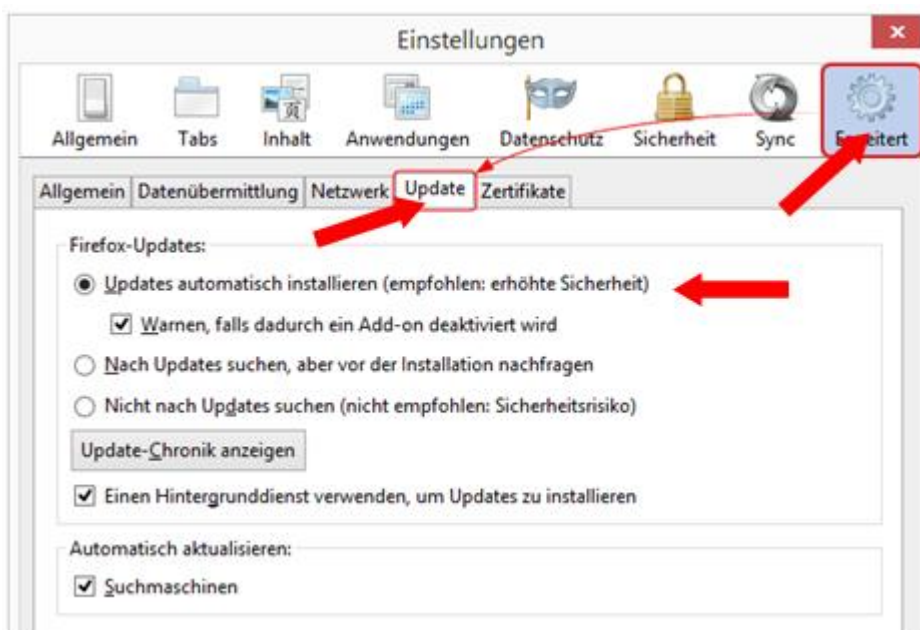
Einstellungen

×

Allgemein Tabs Inhalt Anwendungen Datenschutz Sicherheit Sync E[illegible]eitert

Allgemein Datenübermittlung Netzwerk Update Zertifikate

Firefox-Updates:

Updates automatisch installieren (empfohlen: erhöhte Sicherheit)

Warnen, falls dadurch ein Add-on deaktiviert wird

Nach Updates suchen, aber vor der Installation nachfragen

Nicht nach Updates suchen (nicht empfohlen: Sicherheitsrisiko)

Update-Chronik anzeigen

Einen Hintergrunddienst verwenden, um Updates zu installieren

Automatisch aktualisieren:

Suchmaschinen